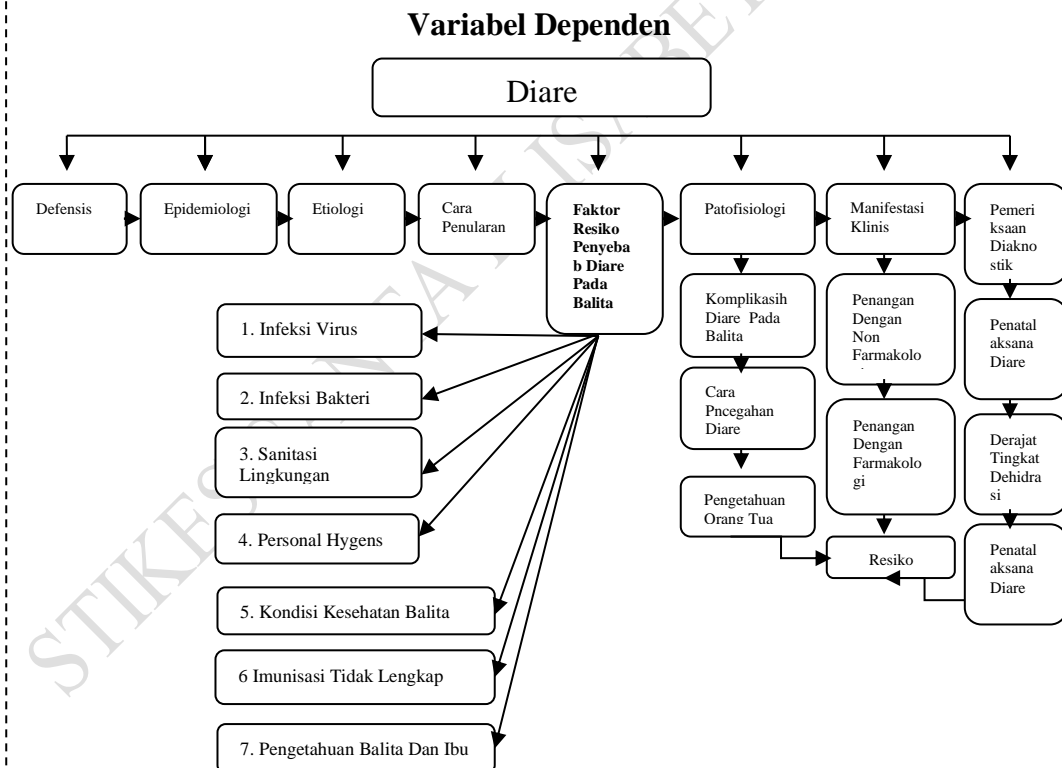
Variabel Dependen

Diare

Defensis

Epidemiologi

Etiologi

Cara Penularan

Faktor Resiko Penyebab Diare Pada Balita

Patofisiologi

Manifestasi Klinis

Pemeriksaan Diaknostik

1. Infeksi Virus

2. Infeksi Bakteri

3. Sanitasi Lingkungan

4. Personal Hygens

5. Kondisi Kesehatan Balita

6 Imunisasi Tidak Lengkap

7. Pengetahuan Balita Dan Ibu

Komplikasih Diare Pada Balita

Cara Pncegahan Diare

Pengetahuan Orang Tua

Penangan Dengan Non Farmakolo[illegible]

Penangan Dengan Farmakologi

Resiko

Penatalaksana Diare

Derajat Tingkat Dehidrasi

Penatalaksana Diare

STIKES